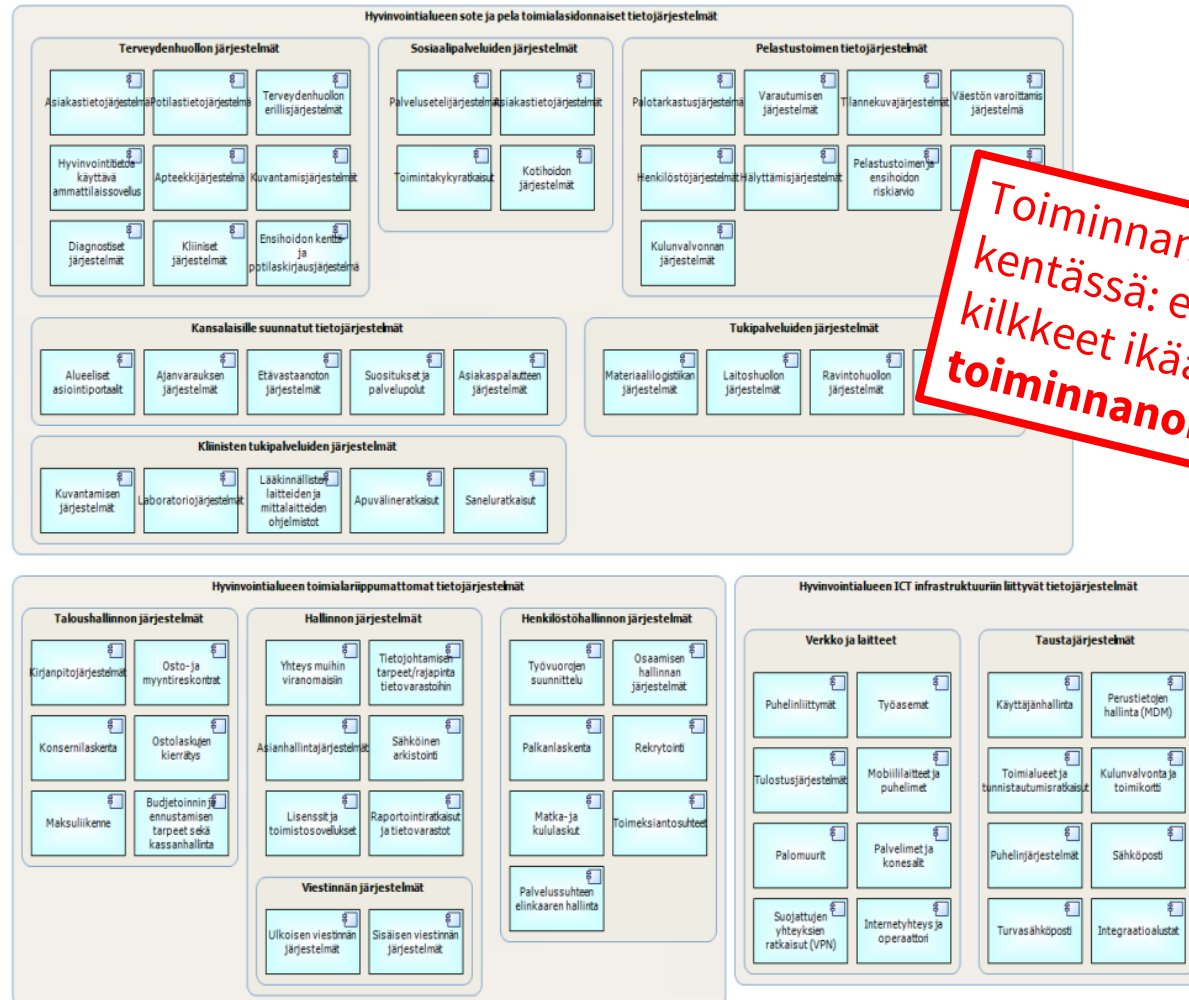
Hyvinvointialueen sote ja pela toimialasidonnaiset tietojärjestelmät

Terveydenhuollon järjestelmät

Asiakastietojärjestelmä
Potilastietojärjestelmä
Terveydenhuollon erillisjärjestelmät
Hyvinvointitietoa käyttävä ammattilaissovellus
Apteekkijärjestelmä
Kuvantamisjärjestelmät
Diagnostiset järjestelmät
Kliiniset järjestelmät
Ensihoidon kenttä- ja potilaskirjausjärjestelmä

Sosiaalipalveluiden järjestelmät

Palvelusetelijärjestelmät
Asiakastietojärjestelmä
Toimintakykyratkaisut
Kotihoidon järjestelmät

Pelastustoimen tietojärjestelmät

Palotarkastusjärjestelmä
Varautumisen järjestelmät
Tilannekuvajärjestelmät
Väestön varoittamis järjestelmä
Henkilöstöjärjestelmät
Hälyttämisjärjestelmät
Pelastustoimen ja ensihoidon riskiarvio
Kulunvalvonnan järjestelmät

Toiminnan
kentässä: e
kilkkeet ikää
toiminnanoh

Kansalaisille suunnatut tietojärjestelmät

Alueelliset asiointiportaalit
Ajanvarauksen järjestelmät
Etävastaanoton järjestelmät
Suositukset ja palvelupolut
Asiakaspalautteen järjestelmät

Tukipalveluiden järjestelmät

Materiaalilogistiikan järjestelmät
Laitoshuollon järjestelmät
Ravintohuollon järjestelmät

Kliinisten tukipalveluiden järjestelmät

Kuvantamisen järjestelmät
Laboratoriojärjestelmät
Lääkinnällisten laitteiden ja mittalaitteiden ohjelmistot
Apuvälineratkaisut
Saneluratkaisut

Hyvinvointialueen toimialariippumattomat tietojärjestelmät

Taloushallinnon järjestelmät

Kirjanpitojärjestelmät
Osto- ja myyntireskontrat
Konsernilaskenta
Ostolaskujen kierrätys
Maksuliikenne
Budjetoinnin ja ennustamisen tarpeet sekä kassanhallinta

Hallinnon järjestelmät

Yhteys muihin viranomaisiin
Tietojohtamisen tarpeet/rajapinta tietovarastoihin
Asianhallintajärjestelmät
Sähköinen arkistointi
Lisenssit ja toimistosovellukset
Raportointiratkaisut ja tietovarastot

Viestinnän järjestelmät

Ulkoisen viestinnän järjestelmät
Sisäisen viestinnän järjestelmät

Henkilöstöhallinnon järjestelmät

Työvuorojen suunnittelu
Osaamisen hallinnan järjestelmät
Palkanlaskenta
Rekrytointi
Matka- ja kululaskut
Toimeksiantosuhteet
Palvelussuhteen elinkaaren hallinta

Hyvinvointialueen ICT infrastruktuuriin liittyvät tietojärjestelmät

Verkko ja laitteet

Puhelinliittymät
Työasemat
Tulostusjärjestelmät
Mobiililaitteet ja puhelimet
Palomuurit
Palvelimet ja konesalit
Suojattujen yhteyksien ratkaisut (VPN)
Internetyhteys ja operaattori

Taustajärjestelmät

Käyttäjänhallinta
Perustietojen hallinta (MDM)
Toimialueet ja tunnistautumisratkaisut
Kulunvalvonta ja toimikortti
Puhelinjärjestelmät
Sähköposti
Turvasähköposti
Integraatioalustat